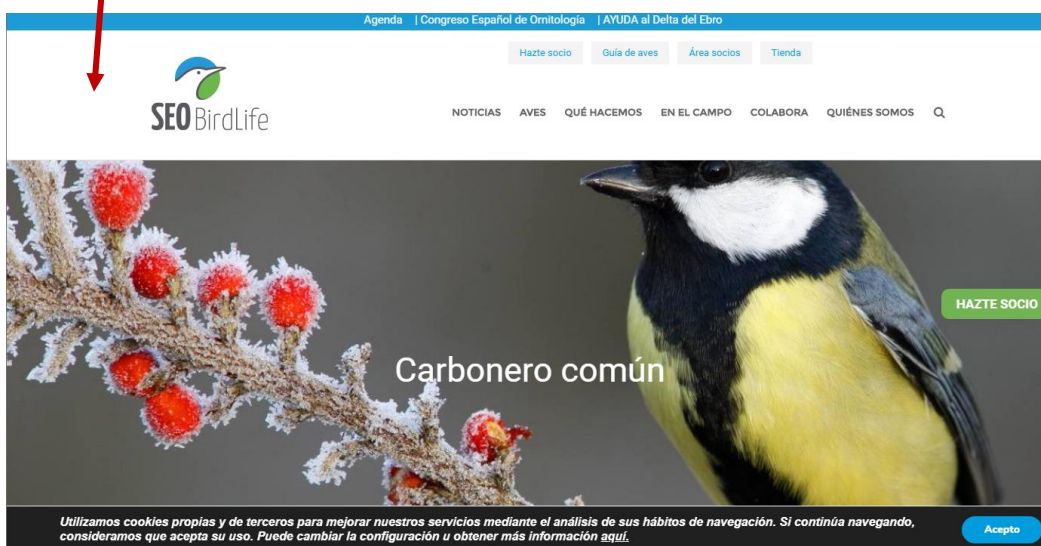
Agenda | Congreso Español de Ornitología | AYUDA al Delta del Ebro

Hazte socio Guía de aves Área socios Tienda

SEO BirdLife

NOTICIAS AVES QUÉ HACEMOS EN EL CAMPO COLABORA QUIÉNES SOMOS

HAZTE SOCIO

Carbonero común

Utilizamos cookies propias y de terceros para mejorar nuestros servicios mediante el análisis de sus hábitos de navegación. Si continúa navegando, consideramos que acepta su uso. Puede cambiar la configuración u obtener más información aquí.

Acepto